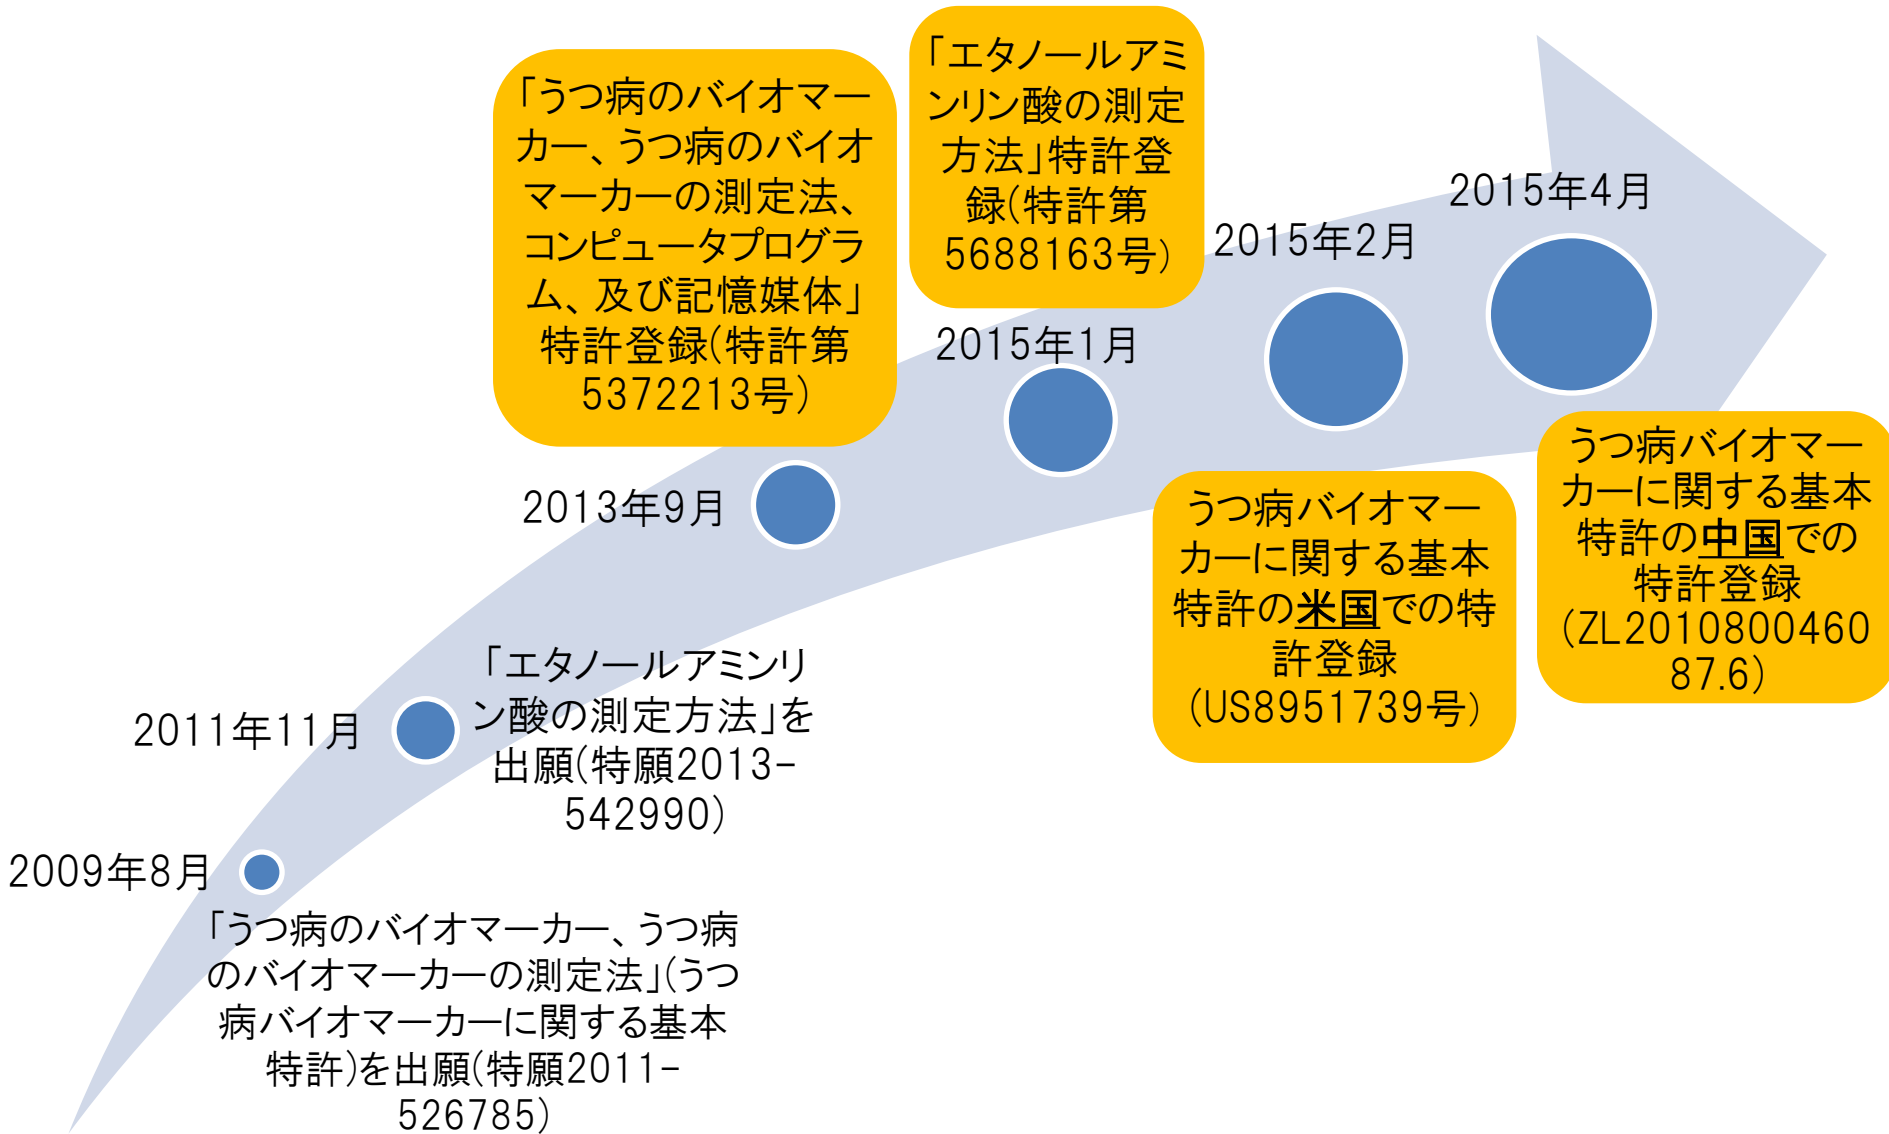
2009年8月

「うつ病のバイオマーカー、うつ病のバイオマーカーの測定法」(うつ病バイオマーカーに関する基本特許)を出願(特願2011-526785)

2011年11月

「エタノールアミンリン酸の測定方法」を出願(特願2013-542990)

2013年9月

「うつ病のバイオマーカー、うつ病のバイオマーカーの測定法、コンピュータプログラム、及び記憶媒体」特許登録(特許第5372213号)

2015年1月

「エタノールアミンリン酸の測定方法」特許登録(特許第5688163号)

2015年2月

うつ病バイオマーカーに関する基本特許の米国での特許登録(US8951739号)

2015年4月

うつ病バイオマーカーに関する基本特許の中国での特許登録(ZL201080046087.6)